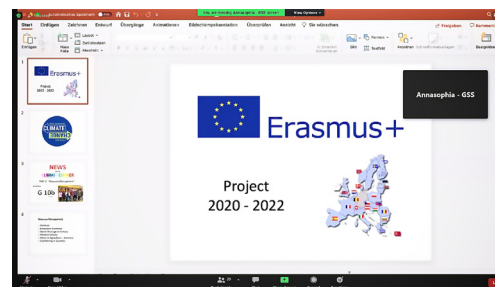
You are viewing Annasophia - GSS screen View Options

Start Einfügen Zeichnen Entwurf Übergänge Animationen Bildschirmpräsentation Überprüfen Ansicht Sie wünschen

Freigeben Kommentare

Einfügen Neue Folie Layout Zurücksetzen Abschnitt

Bild Textfeld Anordnen Schnellformatvorlagen Designideen

1
Erasmus+
Project 2020 - 2022

2
CLIMATE

3
NEWS
G 10b

4

Erasmus+

Project
2020 - 2022

Annasophia - GSS